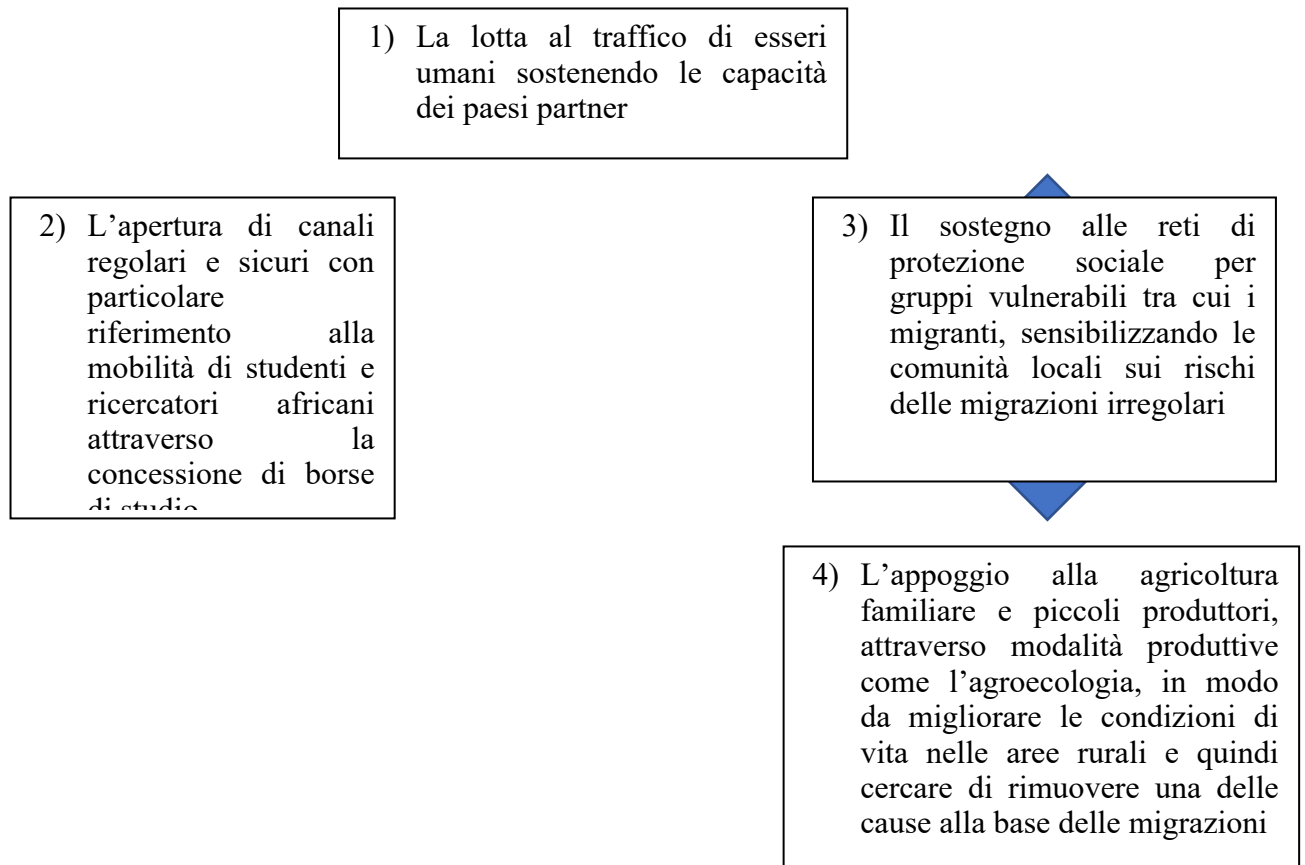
1) La lotta al traffico di esseri umani sostenendo le capacità dei paesi partner

2) L'apertura di canali regolari e sicuri con particolare riferimento alla mobilità di studenti e ricercatori africani attraverso la concessione di borse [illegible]

3) Il sostegno alle reti di protezione sociale per gruppi vulnerabili tra cui i migranti, sensibilizzando le comunità locali sui rischi delle migrazioni irregolari

4) L'appoggio alla agricoltura familiare e piccoli produttori, attraverso modalità produttive come l'agroecologia, in modo da migliorare le condizioni di vita nelle aree rurali e quindi cercare di rimuovere una delle cause alla base delle migrazioni